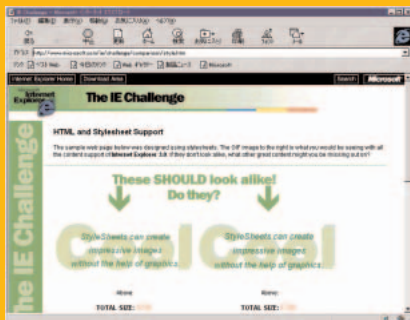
IE Challenge - Microsoft Internet Explorer
ファイル(F) 編集(E) 表示(V) 移動(G) お気に入り(A) ヘルプ(H)
戻る 進む 中止 更新 ホーム 検索 お気に入り 印刷 フォント メール
アドレス http://www.microsoft.com/ie/challenge/comparison/style.htm
リンク 今日のリンク Web ギャラリー 製品ニュース Microsoft
Internet Explorer Home Download Area Search Microsoft
Microsoft Internet Explorer
The IE Challenge
The IE Challenge
HTML and Stylesheet Support
The sample web page below was designed using stylesheets. The GIF image to the right is what you would be seeing with all the content support of Internet Explorer 3.0. If they don't look alike, what other great content might you be missing out on?
These SHOULD look alike!
Do they?
Cool Cool
StyleSheets can create impressive images without the help of graphics.
StyleSheets can create impressive images without the help of graphics.
Above
Above
TOTAL SIZE: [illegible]
TOTAL SIZE: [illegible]